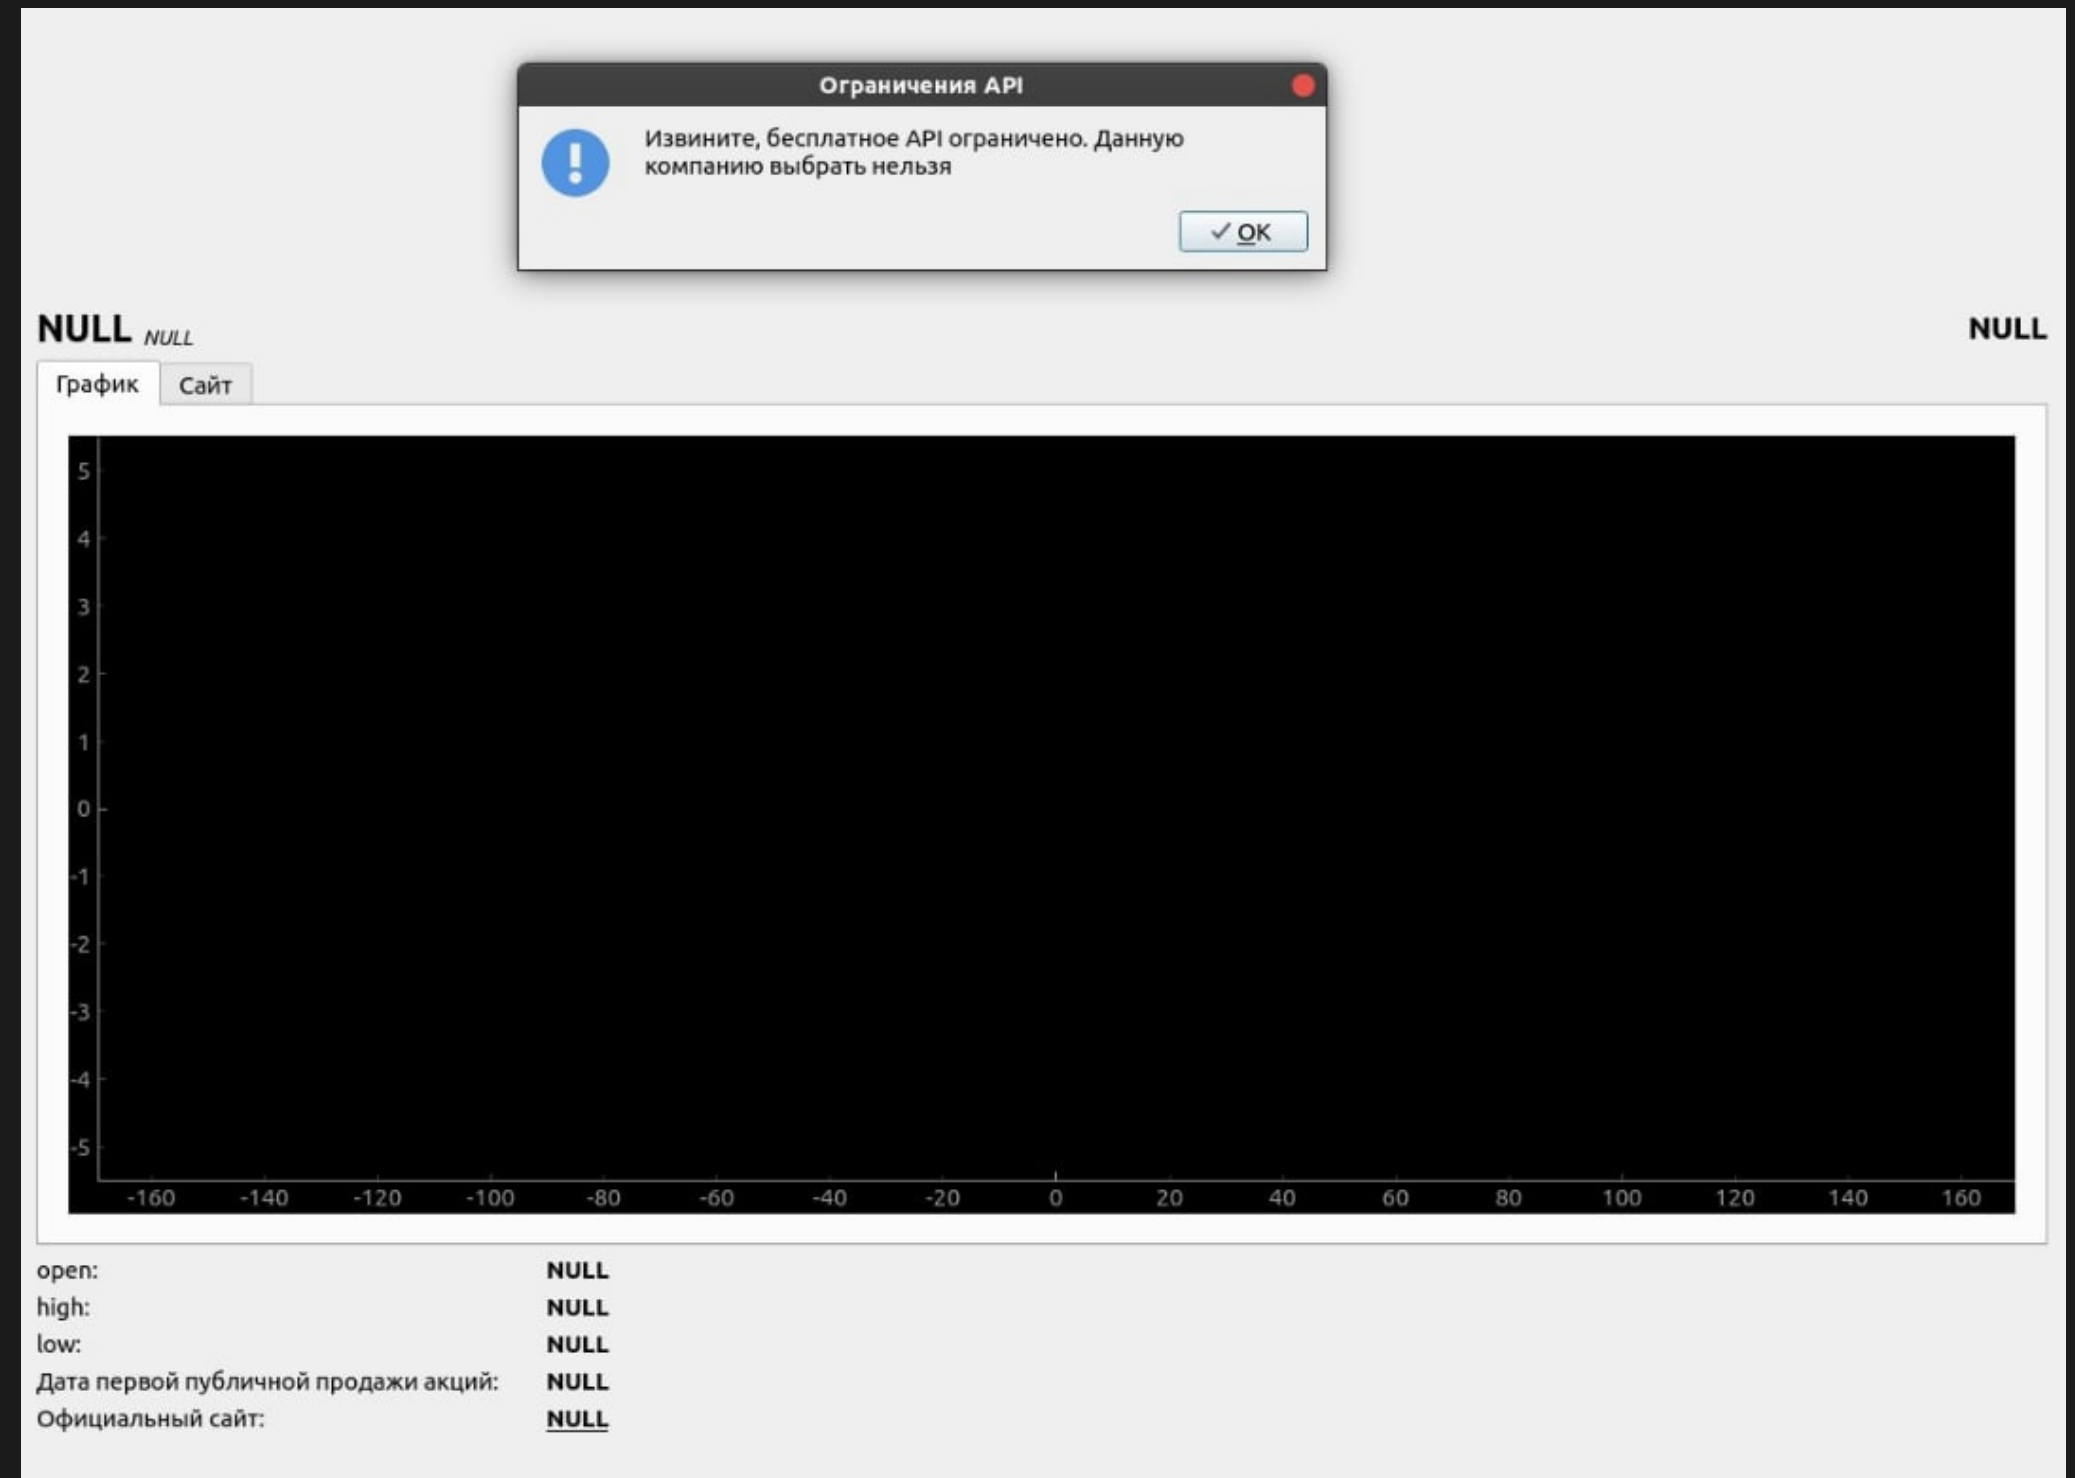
Ограничения API

Извините, бесплатное API ограничено. Данную компанию выбрать нельзя

✓ OK

NULL NULL

NULL

График Сайт

5
4
3
2
1
0
-1
-2
-3
-4
-5

-160 -140 -120 -100 -80 -60 -40 -20 0 20 40 60 80 100 120 140 160

| | |
|---|---|
| open: | NULL |
| high: | NULL |
| low: | NULL |
| Дата первой публичной продажи акций: | NULL |
| Официальный сайт: | NULL |